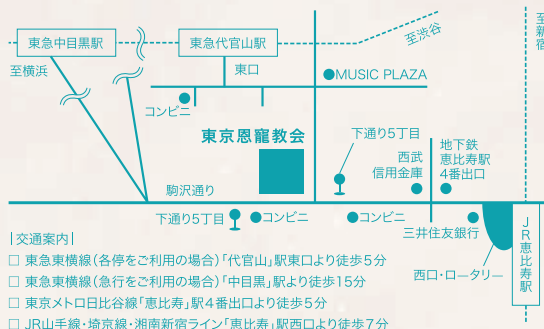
東急中目黒駅

東急代官山駅

至渋谷

至新宿

至横浜

東口

MUSIC PLAZA

コンビニ

東京恩寵教会

下通り5丁目

西武信用金庫

地下鉄恵比寿駅4番出口

駒沢通り

下通り5丁目

コンビニ

コンビニ

三井住友銀行

JR恵比寿駅

西口・ロータリー

|交通案内|

□ 東急東横線（各停をご利用の場合）「代官山」駅東口より徒歩5分

□ 東急東横線（急行をご利用の場合）「中目黒」駅より徒歩15分

□ 東京メトロ日比谷線「恵比寿」駅4番出口より徒歩5分

□ JR山手線・埼京線・湘南新宿ライン「恵比寿」駅西口より徒歩7分